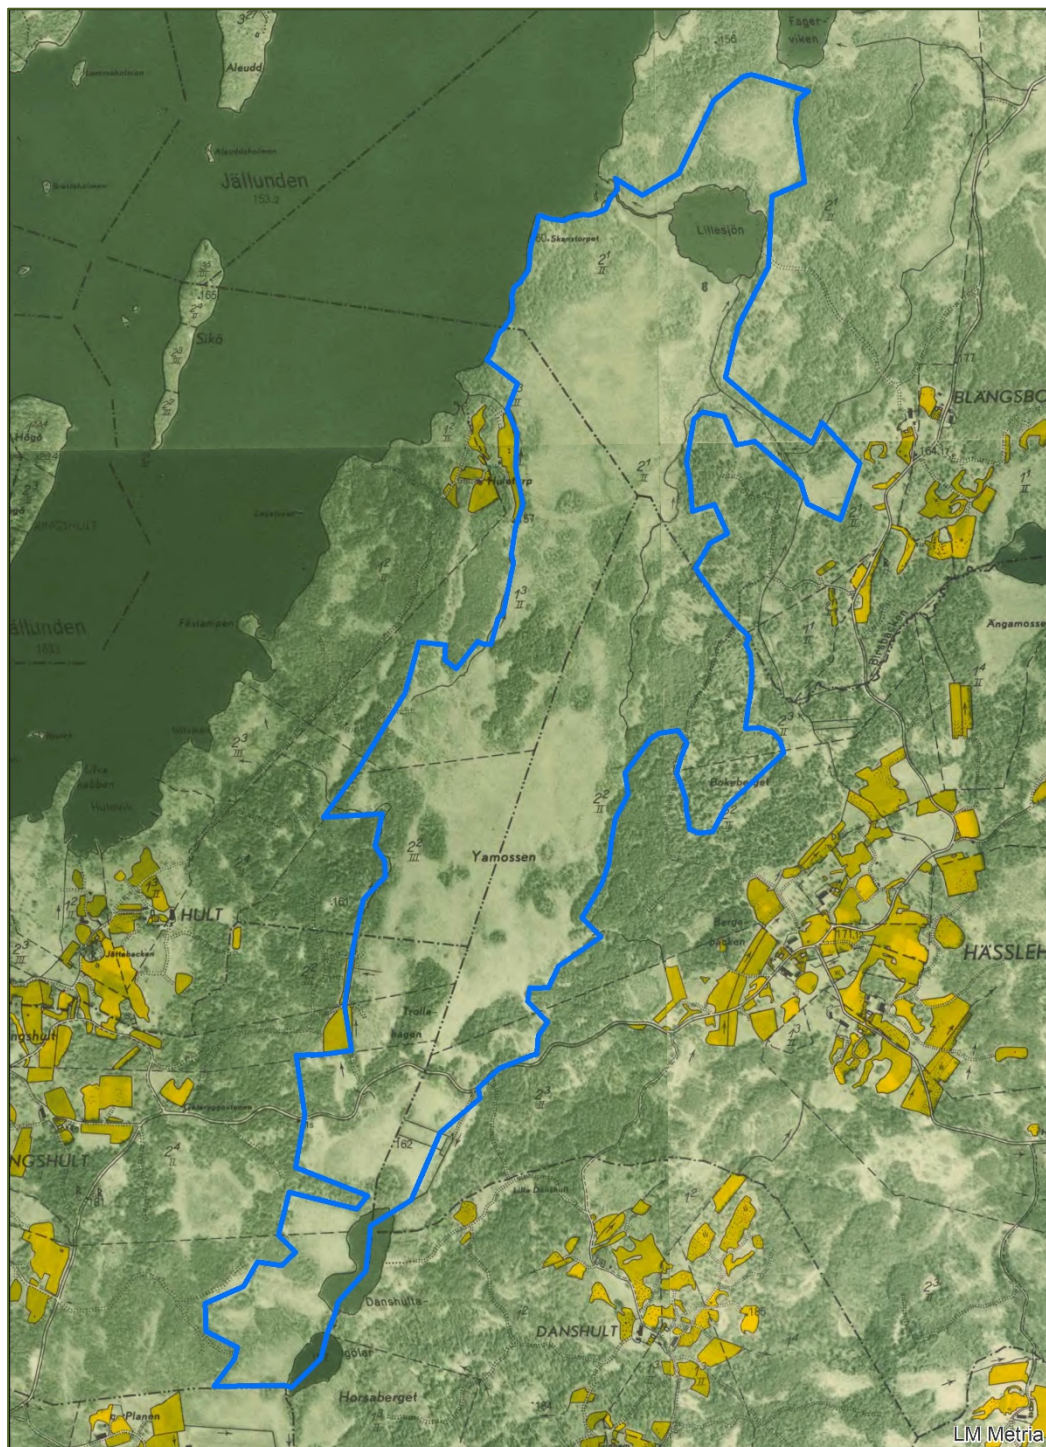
Aleudd

Jällunden
153.2

Sikö

Fager-
viken

156

Lillesjön

Skanstorpet

BLÄNGSBO

Hulatorp

Ängamosse

Fästampen

ällunden
153.2

Yamossen

Bokeberget

HULT

Jättebacken

Berga
backen

HÄSSLEH

Trolle
bägen

ngshult

NGSHULT

162

Lilla Danshult

Danshulta-

DANSHULT

gölen

Horsaberget

Planen

LM Metria